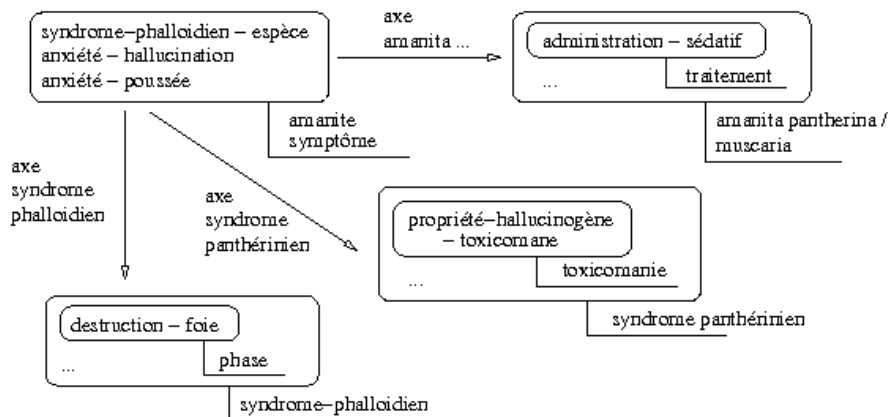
syndrome–phalloidien – espèce
anxiété – hallucination
anxiété – poussée

amanite
symptôme

axe
amanita ...

administration – sédatif

traitement

...

amanita pantherina /
muscaria

axe
syndrome
phalloidien

axe
syndrome
panthérinien

propriété–hallucinogène
– toxicomane

toxicomanie

...

syndrome panthérinien

destruction – foie

phase

...

syndrome–phalloidien